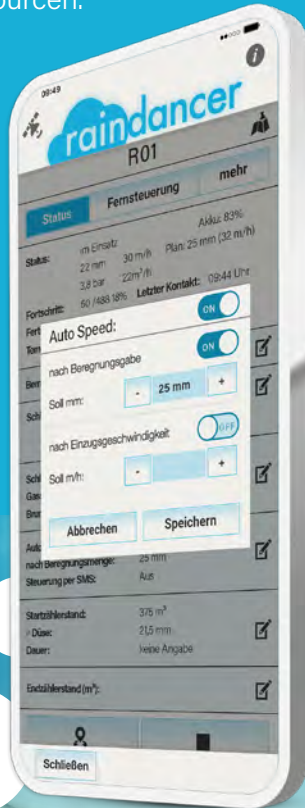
ourcen.

09:49

raindancer

R01

Status

Fernsteuerung

mehr

Status:

im Einsatz

Akku: 83%

22 mm

30 m/h

Plan: 25 mm (32 m/h)

3,8 bar

22m³/h

Fortschritt:

60 / 488 18%

Letzter Kontakt: 09:44 Uhr

ON

Auto Speed:

nach Beregnungsgabe

ON

Soll mm:

-

25 mm

+

nach Einzugsgeschwindigkeit

OFF

Soll m/h:

-

+

Abbrechen

Speichern

nach Beregnungsmenge:

25 mm

Steuerung per SMS:

Aus

Startzählerstand:

376 m³

Düse:

21,5 mm

Dauer:

keine Angabe

Endzählerstand (m³):

Schließen